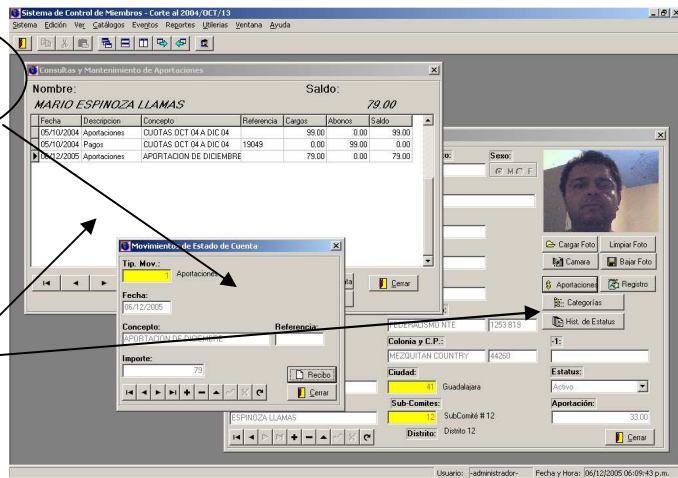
Sistema de Control de Miembros - Corte al 2004/OCT/13
Sistema Edición Ver Catálogos Eventos Reportes Utilerias Ventana Ayuda

Consultas y Mantenimiento de Aportaciones
Nombre: Saldo:
MARIO ESPINOZA LLAMAS 79.00

| Fecha | Descripcion | Concepto | Referencia | Cargos | Abonos | Saldo |
|---|---|---|---|---|---|---|
| 05/10/2004 | Aportaciones | CUOTAS OCT 04 A DIC 04 | | 99.00 | 0.00 | 99.00 |
| 05/10/2004 | Pagos | CUOTAS OCT 04 A DIC 04 | 19049 | 0.00 | 99.00 | 0.00 |
| 06/12/2005 | Aportaciones | APORTACION DE DICIEMBRE | | 79.00 | 0.00 | 79.00 |

Movimientos de Estado de Cuenta
Tip. Mov.:
1 Aportaciones
Fecha:
06/12/2005
Concepto:
APORTACION DE DICIEMBRE
Referencia:
Importe:
79
Recibo
Cerrar

Cerrar

o:
Sexo:
Cargar Foto
Limpiar Foto
Camara
Bajar Foto
Aportaciones
Registro
Categorias
Hist. de Estatus
FEDERALISMO NTE 1253 819
Colonia y C.P.:
MEZQUITAN COUNTRY 44260
Ciudad:
41 Guadalajara
Sub-Comites:
12 SubComité # 12
ESPINOZA LLAMAS
Distrito: Distrito 12
Estatus:
Activo
Aportación:
33.00
Cerrar

Usuario: -administrador- Fecha y Hora: 06/12/2005 06:09:43 p.m.